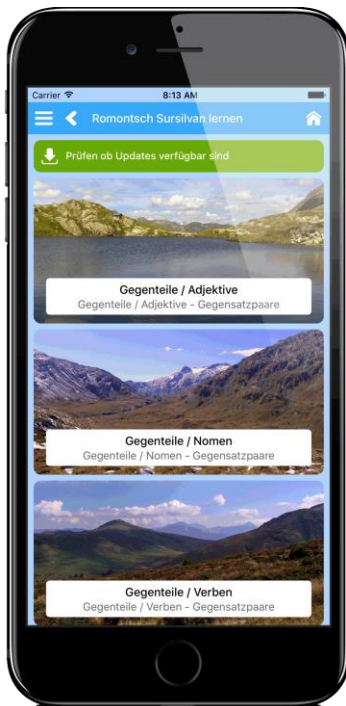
Carrier
8:13 AM
Romontsch Sursilvan lernen
Prüfen ob Updates verfügbar sind

Gegenteile / Adjektive
Gegenteile / Adjektive - Gegensatzpaare

Gegenteile / Nomen
Gegenteile / Nomen - Gegensatzpaare

Gegenteile / Verben
Gegenteile / Verben - Gegensatzpaare